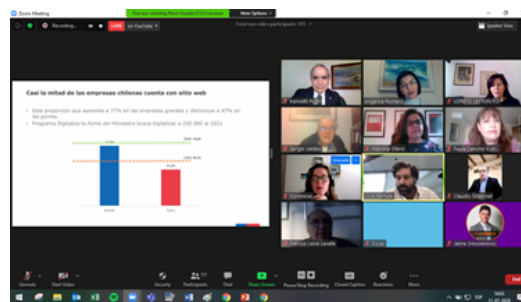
Zoom Meeting
You are viewing Mario Ruanto A.'s screen
View Options
Recording...
LIVE
on YouTube
Speaker View

Casi la mitad de las empresas chilenas cuenta con sitio web

Esta proporción que aumenta a 77% en las empresas grandes y disminuye a 47% en las pymes.
Programa Digitaliza tu Pyme del Ministerio busca digitalizar a 250.000 al 2021

Kenneth Pugh
Angelica Romero
LORETO LETELIER
Sergio Valdés
Marcela Olera
Paula Carolina
Unmute
Claudio
Patricio
Jaime

Unmute
Start Video
Security
Participants
Chat
Share Screen
Pause/Stop Recording
Closed Caption
Reactions
More
End